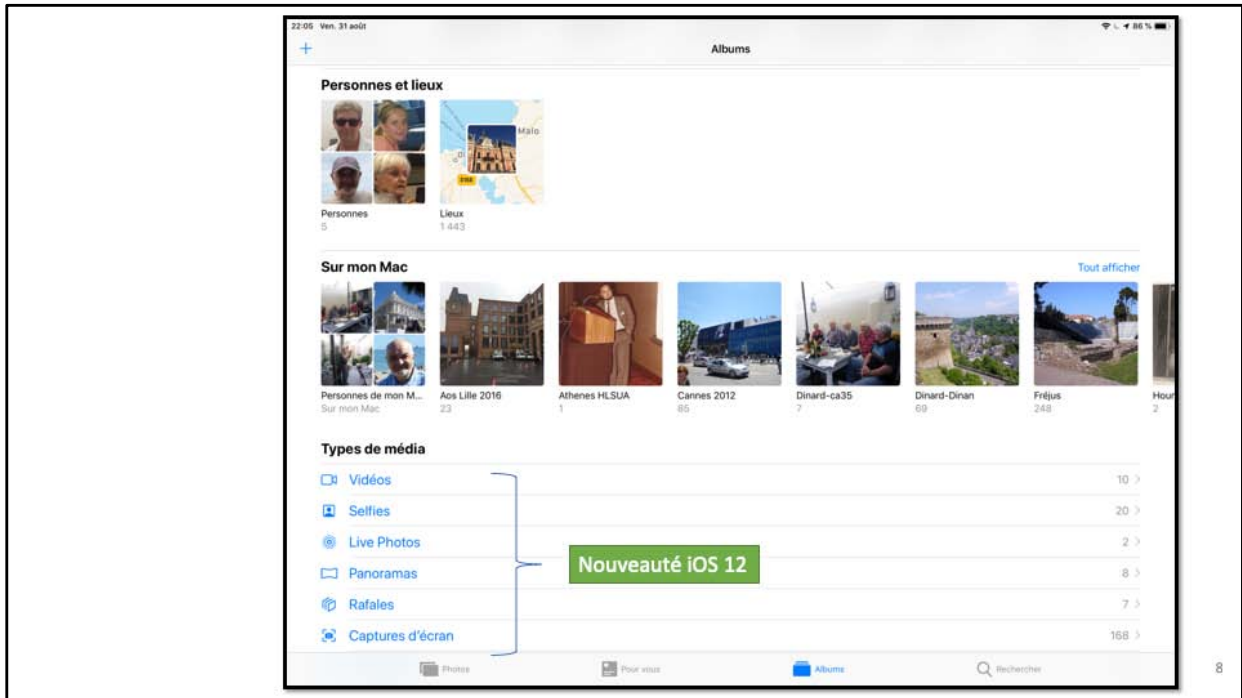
22:05 Ven. 31 août

86 %

+

Albums

Personnes et lieux

Malo

Personnes
5

Lieux
1 443

Sur mon Mac

Tout afficher

Personnes de mon M...
Sur mon Mac

Aos Lille 2016
23

Athenes HLSUA
1

Cannes 2012
85

Dinard-ca35
7

Dinard-Dinan
69

Fréjus
248

Hour
2

Types de média

Vidéos 10 >

Selfies 20 >

Live Photos 2 >

Panoramas 8 >

Rafales 7 >

Captures d'écran 168 >

Nouveauté iOS 12

Photos

Pour vous

Albums

Rechercher

8